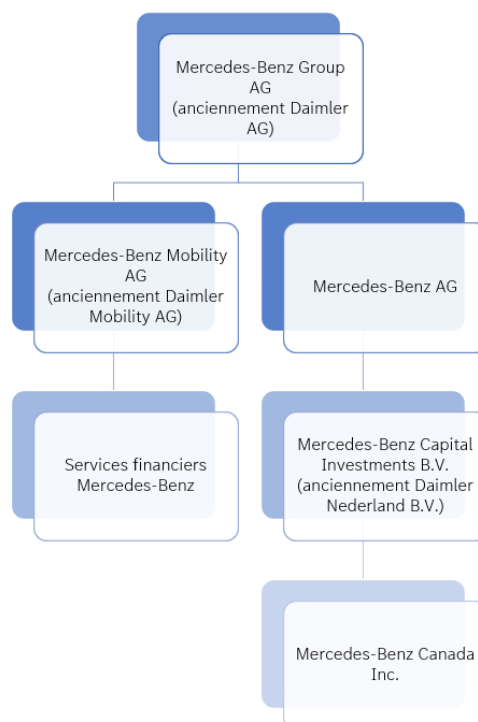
Mercedes-Benz Group AG (anciennement Daimler AG)

Mercedes-Benz Mobility AG (anciennement Daimler Mobility AG)

Mercedes-Benz AG

Services financiers Mercedes-Benz

Mercedes-Benz Capital Investments B.V. (anciennement Daimler Nederland B.V.)

Mercedes-Benz Canada Inc.